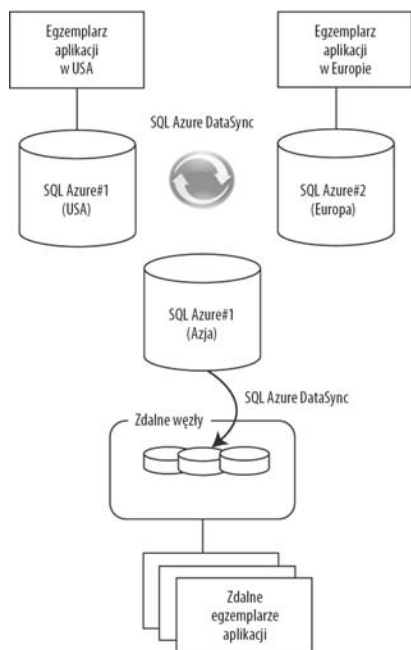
Egzemplarz aplikacji w USA

Egzemplarz aplikacji w Europie

SQL Azure DataSync

SQL Azure#1 (USA)

SQL Azure#2 (Europa)

SQL Azure#1 (Azja)

SQL Azure DataSync

Zdalne węzły

Zdalne egzemplarze aplikacji